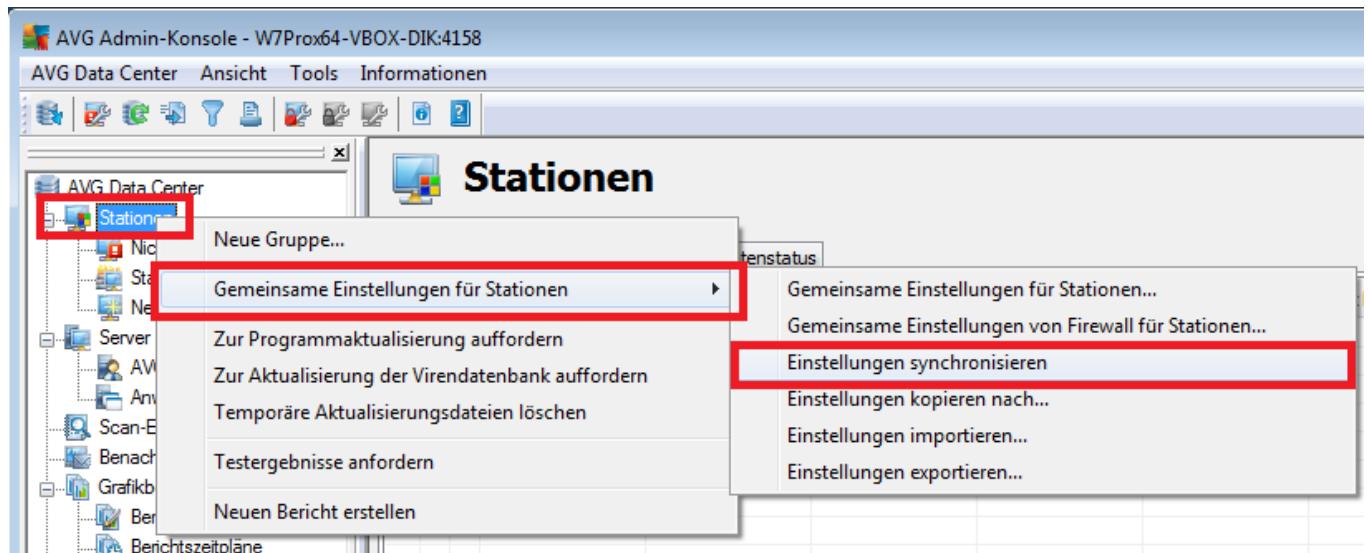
AVG Admin-Konsole - W7Prox64-VBOX-DIK:4158

AVG Data Center Ansicht Tools Informationen

AVG Data Center
Stationen
Nic
Sta
Ne
Server
AV
Anv
Scan-E
Benach
Grafikb
Ber
Berichtszeitpläne

Stationen

tenstatus

Neue Gruppe...
Gemeinsame Einstellungen für Stationen
Zur Programmaktualisierung auffordern
Zur Aktualisierung der Virendatenbank auffordern
Temporäre Aktualisierungsdateien löschen
Testergebnisse anfordern
Neuen Bericht erstellen

Gemeinsame Einstellungen für Stationen...
Gemeinsame Einstellungen von Firewall für Stationen...
Einstellungen synchronisieren
Einstellungen kopieren nach...
Einstellungen importieren...
Einstellungen exportieren...